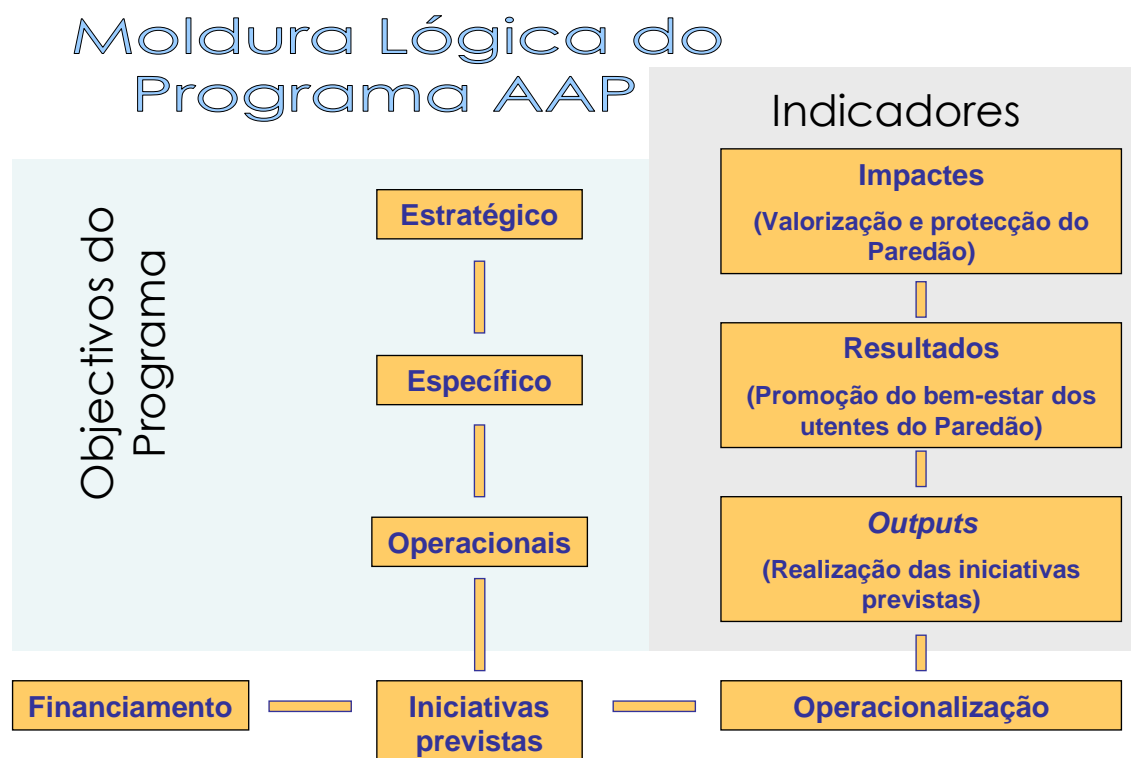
Moldura Lógica do Programa AAP

Objectivos do Programa

Estratégico

Específico

Operacionais

Indicadores

Impactes

(Valorização e protecção do Paredão)

Resultados

(Promoção do bem-estar dos utentes do Paredão)

*Outputs*

(Realização das iniciativas previstas)

Financiamento

Iniciativas previstas

Operacionalização